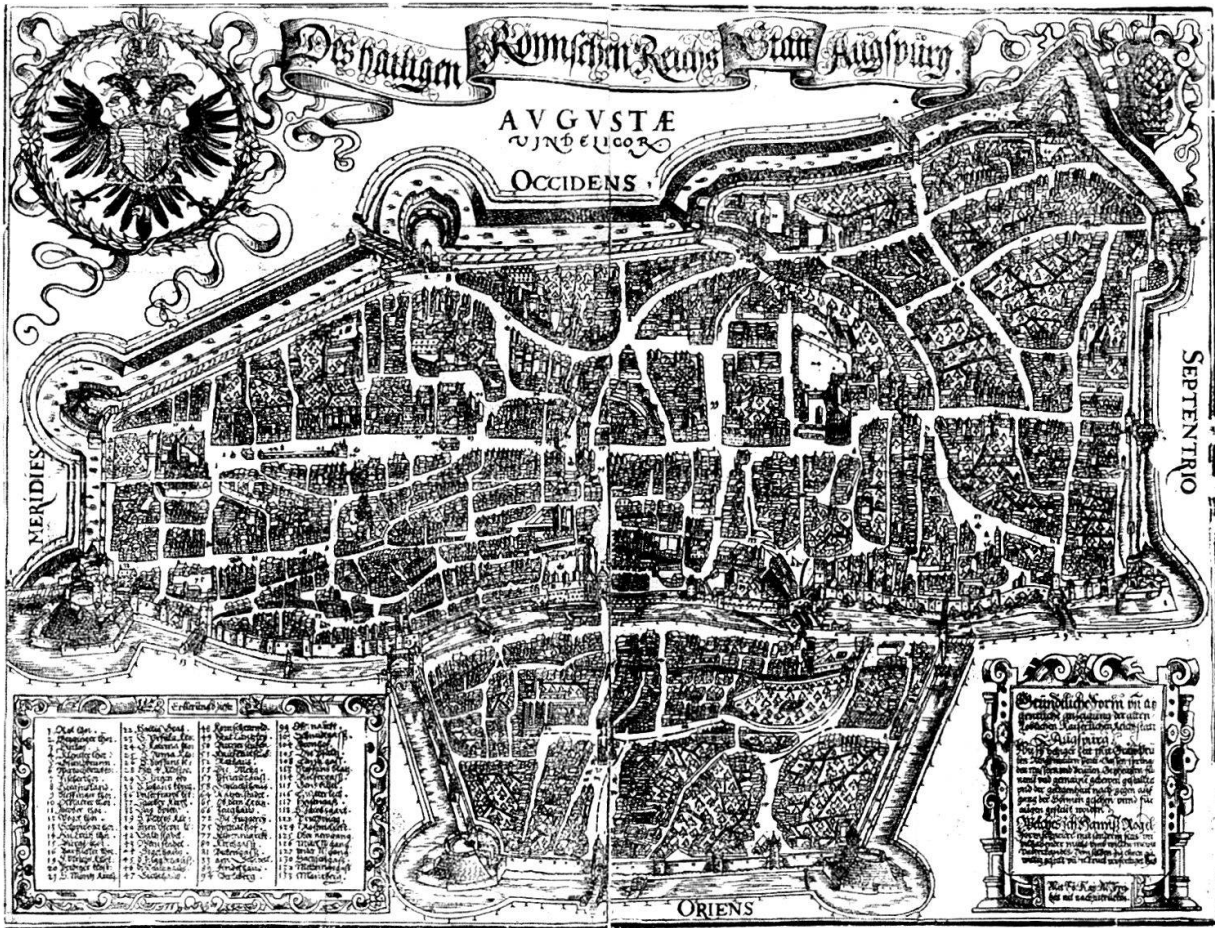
Des hailigen Römischen Reichs Statt Augspurg

AVGVSTÆ
VINDELICOR

OCCIDENS

MERIDIES

SEPTENTRIO

ORIENS

Erklerung hie

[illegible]

Gründliche Form vn̄ abgemessne anzaigung der alten löblichen Kaiserlichen Reichstatt Augspurg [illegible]

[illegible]